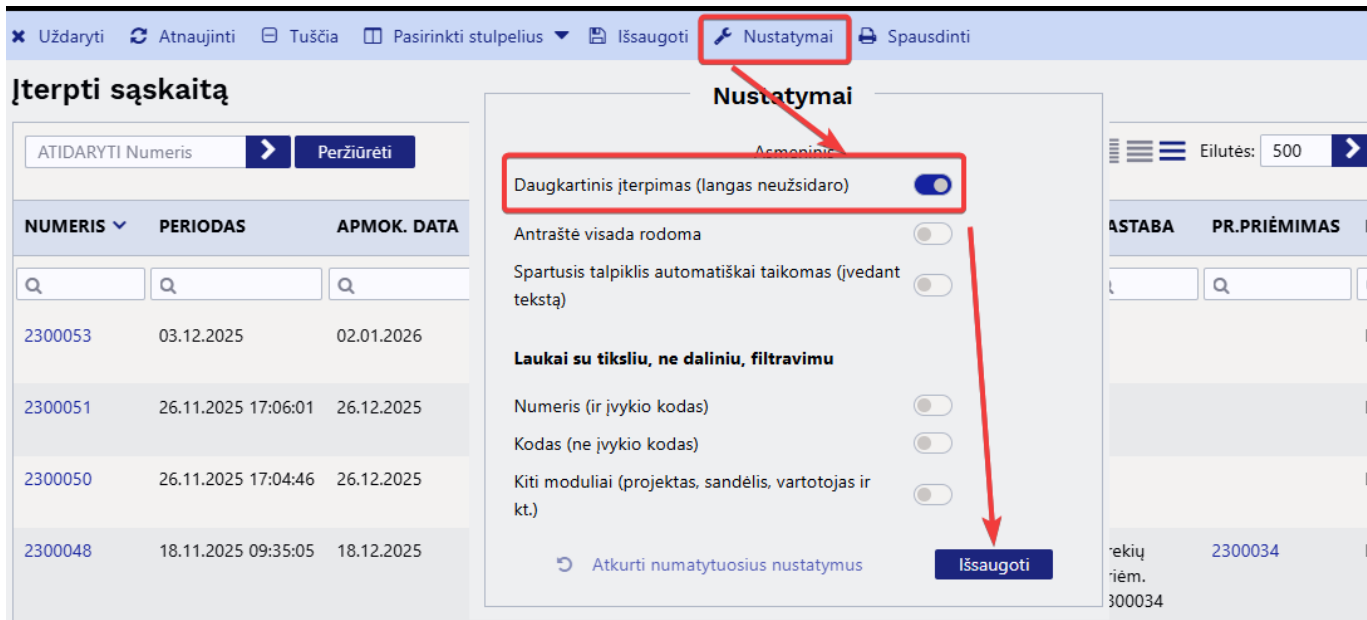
Uždaryti  Atnaujinti  Tuščia  Pasirinkti stulpelius  Išsaugoti  Nustatymai  Spausdinti

Įterpti sąskaitą

ATIDARYTI Numeris  Peržiūrėti

Eilutės: 500

| NUMERIS | PERIODAS | APMOK. DATA | ...ASTABA | PR.PRIĖMIMAS |
|---|---|---|---|---|
| 2300053 | 03.12.2025 | 02.01.2026 | | |
| 2300051 | 26.11.2025 17:06:01 | 26.12.2025 | | |
| 2300050 | 26.11.2025 17:04:46 | 26.12.2025 | | |
| 2300048 | 18.11.2025 09:35:05 | 18.12.2025 | ...rekių ...riėm. ...300034 | 2300034 |

Nustatymai

Asmeninis

Daugkartinis įterpimas (langas neužsidaro)

Antraštė visada rodoma

Spartusis talpiklis automatiškai taikomas (įvedant tekstą)

Laukai su tiksliu, ne daliniu, filtravimu

Numeris (ir įvykio kodas)

Kodas (ne įvykio kodas)

Kiti moduliai (projektas, sandėlis, vartotojas ir kt.)

Atkurti numatytuosius nustatymus

Išsaugoti